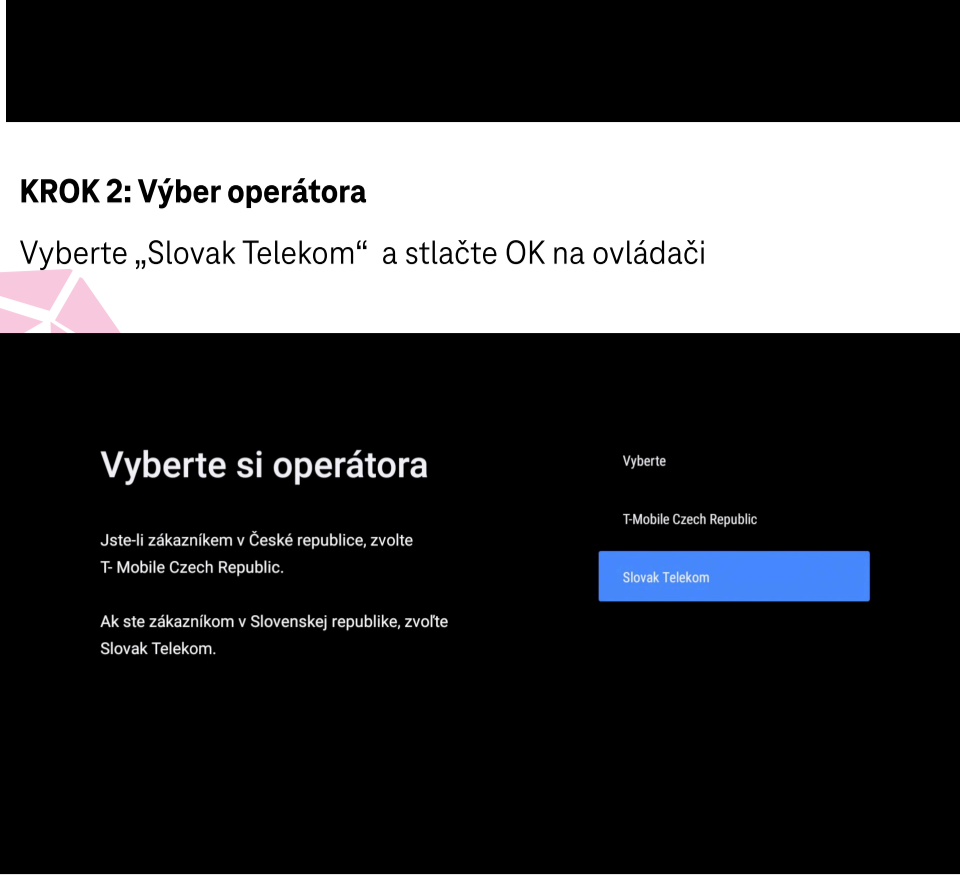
KROK 2: Výber operátora

Vyberte „Slovak Telekom“ a stlačte OK na ovládači

Vyberte si operátora

Jste-li zákazníkem v České republice, zvolte T- Mobile Czech Republic.

Ak ste zákazníkom v Slovenskej republike, zvoľte Slovak Telekom.

Vyberte

T-Mobile Czech Republic

Slovak Telekom